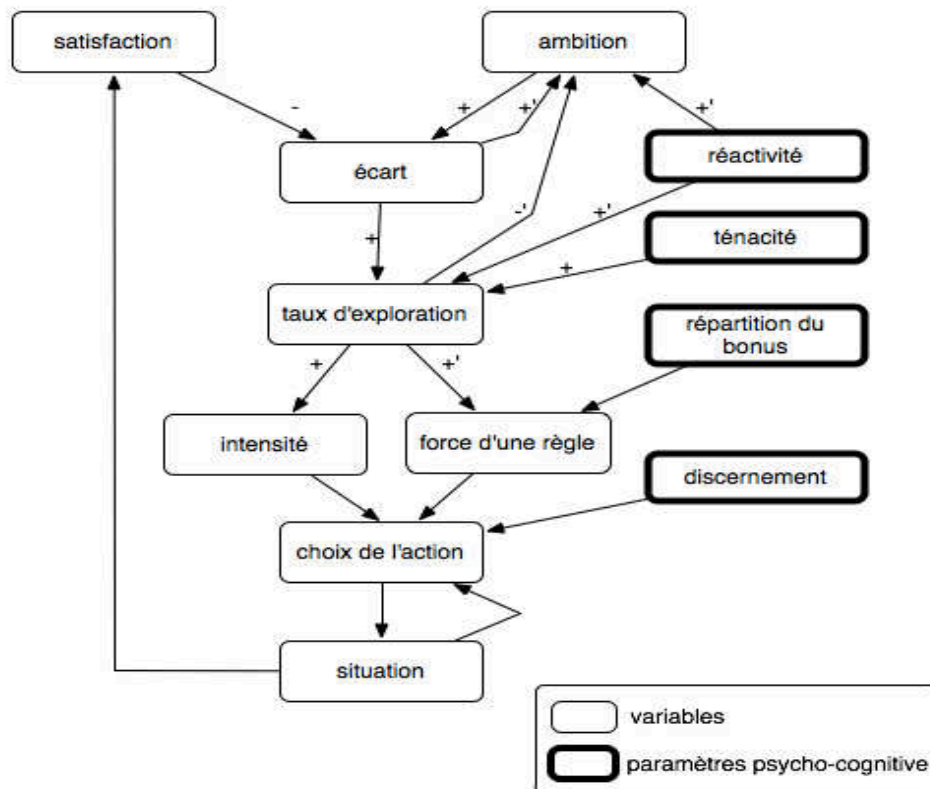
satisfaction

ambition

-

+

+'

+'

écart

réactivité

-'

+'

+

ténacité

+

taux d'exploration

répartition du bonus

+

+'

intensité

force d'une règle

discernement

choix de l'action

situation

variables

paramètres psycho-cognitive